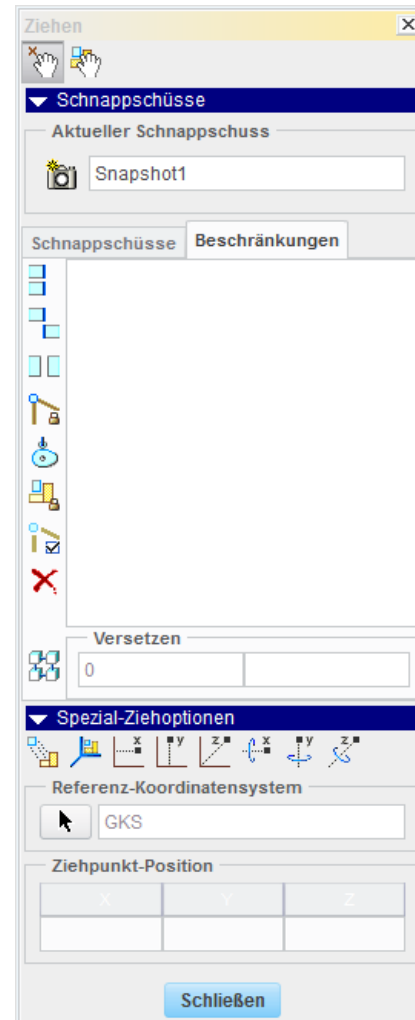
Ziehen
×

Schnappschüsse

Aktueller Schnappschuss

Snapshot1

Schnappschüsse | Beschränkungen

Versetzen

0

Spezial-Ziehoptionen

Referenz-Koordinatensystem

GKS

Ziehpunkt-Position

| X | Y | Z |
|---|---|---|
| | | |

Schließen